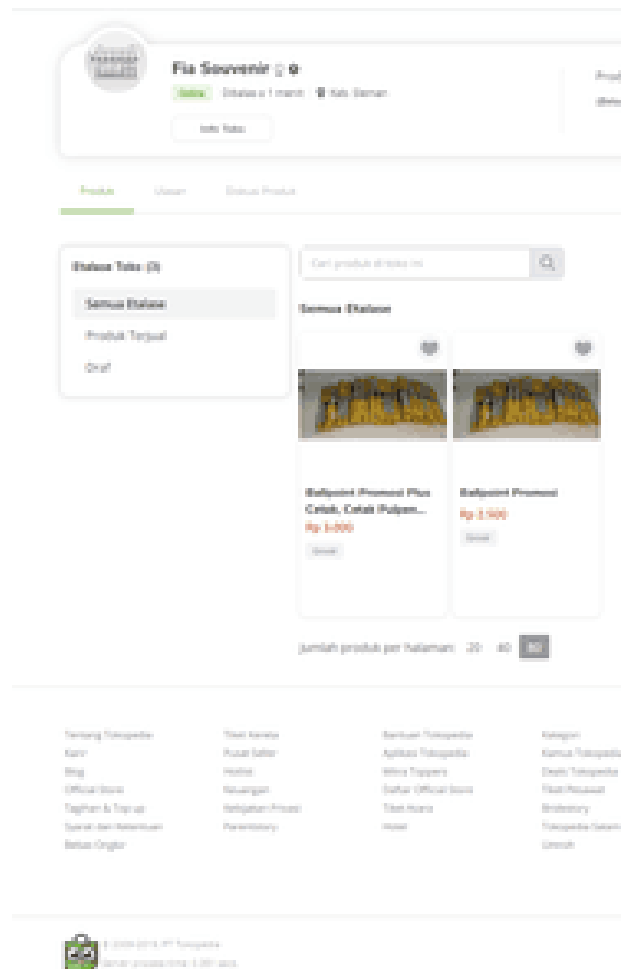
Fia Souvenir

Online Dilihat 1 menit Kab. Sleman

Info Toko

Produk Ulasan Diskusi Produk

Etalase Toko (3)

Semua Etalase

Produk Terjual

Draf

Cari produk di toko ini

Semua Etalase

Ballpoint Promosi Plus Cetak, Cetak Pulpen...

Rp 3.000

Grosir

Ballpoint Promosi

Rp 2.500

Grosir

Jumlah produk per halaman: 20 40 80

Tentang Tokopedia
Karir
Blog
Official Store
Tagihan & Top up
Syarat dan Ketentuan
Bebas Ongkir

Tiket Kereta
Pusat Seller
Hotel
Keuangan
Kebijakan Privasi
Parenting

Bantuan Tokopedia
Aplikasi Tokopedia
Mitra Toppers
Daftar Official Store
Tiket Kuota
Hotel

Kategori
Semua Tokopedia
Deals Tokopedia
Tiket Pesawat
Brodastry
Tokopedia Salam
Umroh

© 2009-2019, PT Tokopedia
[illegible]